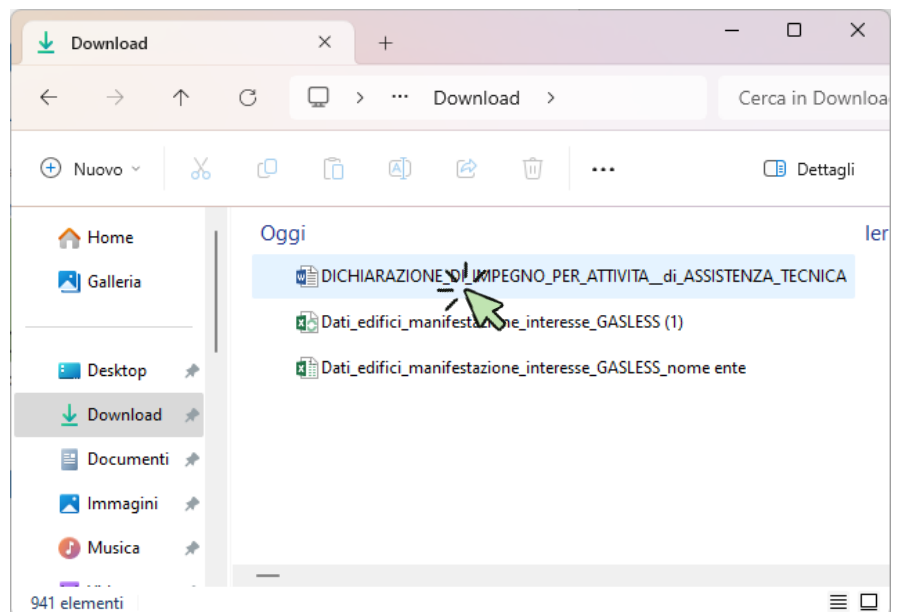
Download × +

Download >

Cerca in Downloa

Nuovo

Dettagli

Home
Galleria

Desktop
Download
Documenti
Immagini
Musica

Oggi

Ier

DICHIARAZIONE DI IMPEGNO_PER_ATTIVITA__di_ASSISTENZA_TECNICA
Dati_edifici_manifestazione_interesse_GASLESS (1)
Dati_edifici_manifestazione_interesse_GASLESS_nome ente

941 elementi